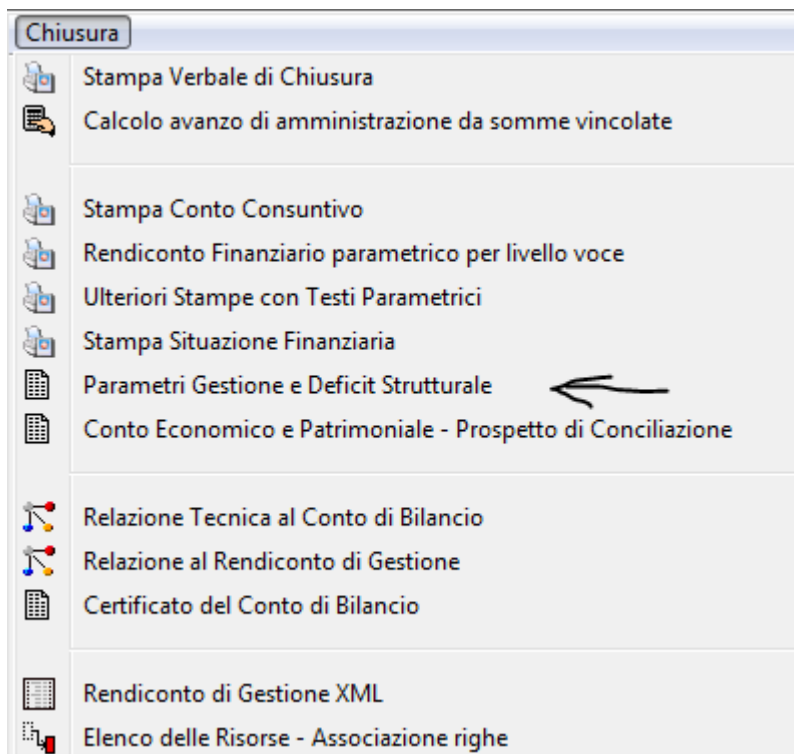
Chiusura

Stampa Verbale di Chiusura
Calcolo avanzo di amministrazione da somme vincolate

Stampa Conto Consuntivo
Rendiconto Finanziario parametrico per livello voce
Ulteriori Stampe con Testi Parametrici
Stampa Situazione Finanziaria
Parametri Gestione e Deficit Strutturale
Conto Economico e Patrimoniale - Prospetto di Conciliazione

Relazione Tecnica al Conto di Bilancio
Relazione al Rendiconto di Gestione
Certificato del Conto di Bilancio

Rendiconto di Gestione XML
Elenco delle Risorse - Associazione righe